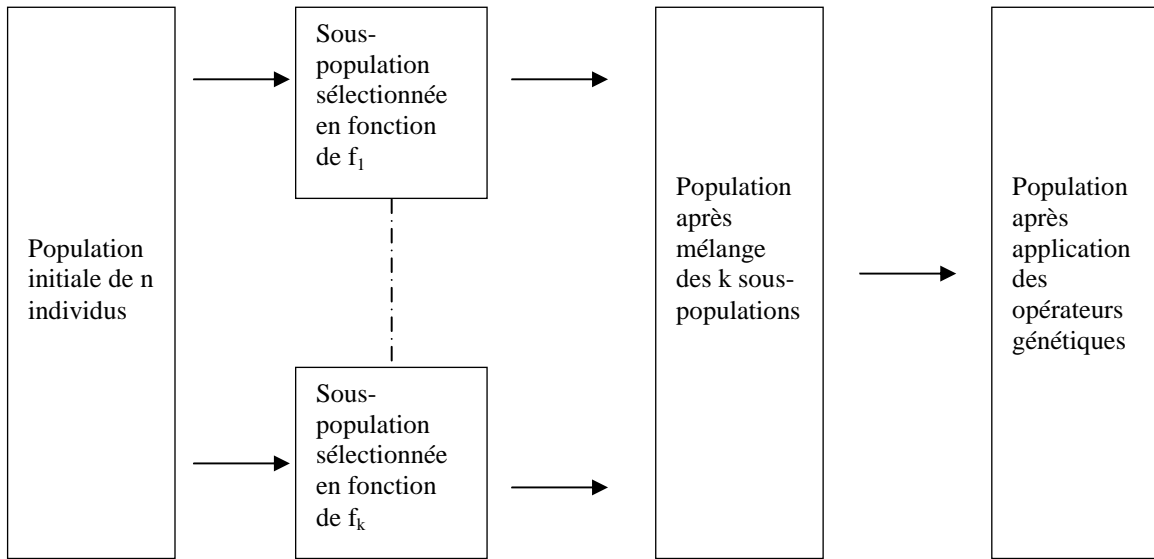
Population initiale de n individus

Sous-population sélectionnée en fonction de $f_1$

Sous-population sélectionnée en fonction de $f_k$

Population après mélange des k sous-populations

Population après application des opérateurs génétiques